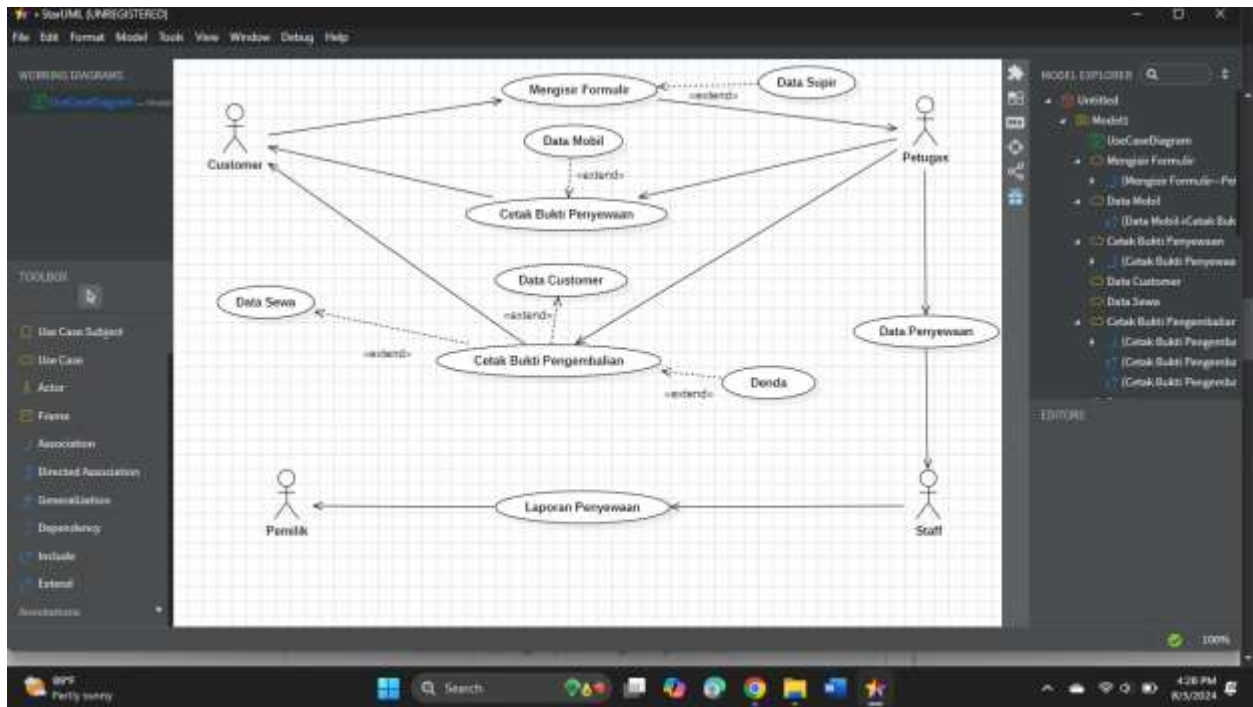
• StarUML (UNREGISTERED)

File Edit Format Model Tools View Window Debug Help

WORKING DIAGRAMS

UseCaseDiagram — Model

TOOLBOX

Use Case Subject
Use Case
Actor
Frame
Association
Directed Association
Generalization
Dependency
Include
Extend
Annotations

Mengisi Formulir
Data Supir
«extend»
Customer
Petugas
Data Mobil
«extend»
Cetak Bukti Penyewaan
Data Customer
Data Sewa
«extend»
«extend»
Cetak Bukti Pengembalian
Denda
«extend»
Data Penyewaan
Pemilik
Laporan Penyewaan
Staff

MODEL EXPLORER

Untitled
Model1
UseCaseDiagram
Mengisi Formulir
(Mengisi Formulir→Pe
Data Mobil
(Data Mobil→Cetak Buk
Cetak Bukti Penyewaan
(Cetak Bukti Penyewaa
Data Customer
Data Sewa
Cetak Bukti Pengembalian
(Cetak Bukti Pengemba
(Cetak Bukti Pengemba
(Cetak Bukti Pengemba

EDITORS

100%

88°F
Partly sunny

Search

4:28 PM
8/3/2024